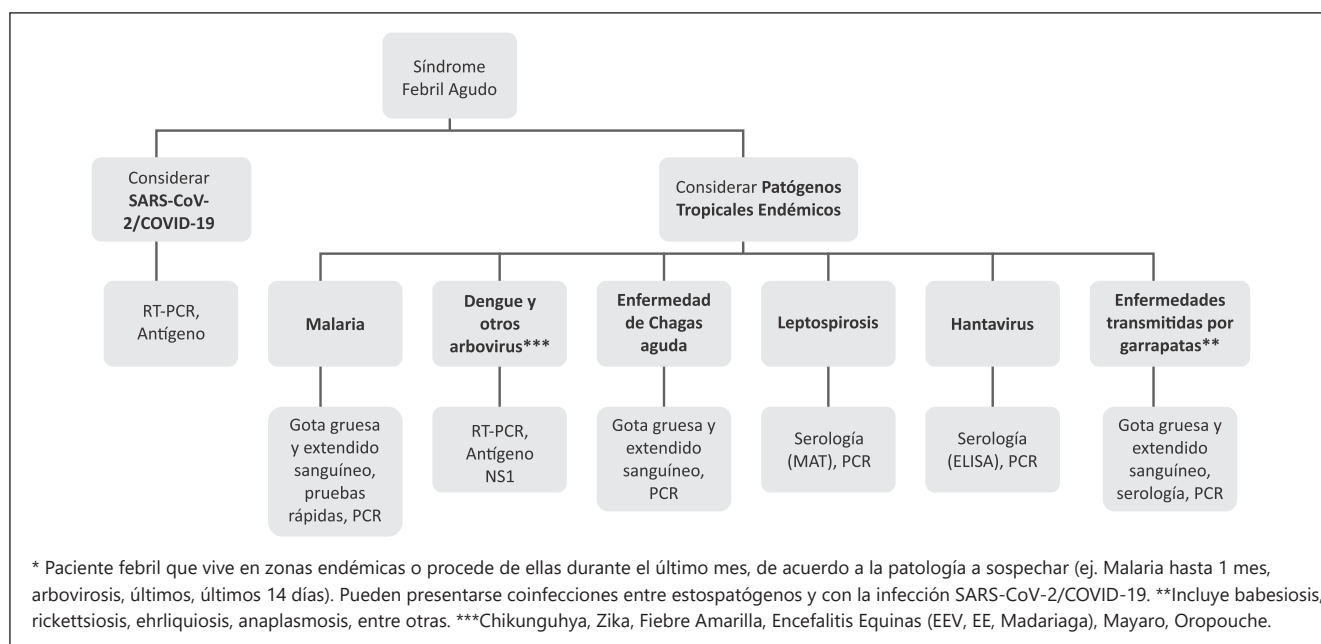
Síndrome Febril Agudo

Considerar **SARS-CoV-2/COVID-19**

RT-PCR, Antígeno

Considerar **Patógenos Tropicales Endémicos**

**Malaria**

Gota gruesa y extendido sanguíneo, pruebas rápidas, PCR

**Dengue y otros arbovirus*****

RT-PCR, Antígeno NS1

**Enfermedad de Chagas aguda**

Gota gruesa y extendido sanguíneo, PCR

**Leptospirosis**

Serología (MAT), PCR

**Hantavirus**

Serología (ELISA), PCR

**Enfermedades transmitidas por garrapatas****

Gota gruesa y extendido sanguíneo, serología, PCR

* Paciente febril que vive en zonas endémicas o procede de ellas durante el último mes, de acuerdo a la patología a sospechar (ej. Malaria hasta 1 mes, arbovirosis, últimos, últimos 14 días). Pueden presentarse coinfecciones entre estospatógenos y con la infección SARS-CoV-2/COVID-19. **Incluye babesiosis, rickettsiosis, ehrliquiosis, anaplasmosis, entre otras. ***Chikunguhya, Zika, Fiebre Amarilla, Encefalitis Equinas (EEV, EE, Madariaga), Mayaro, Oropouche.